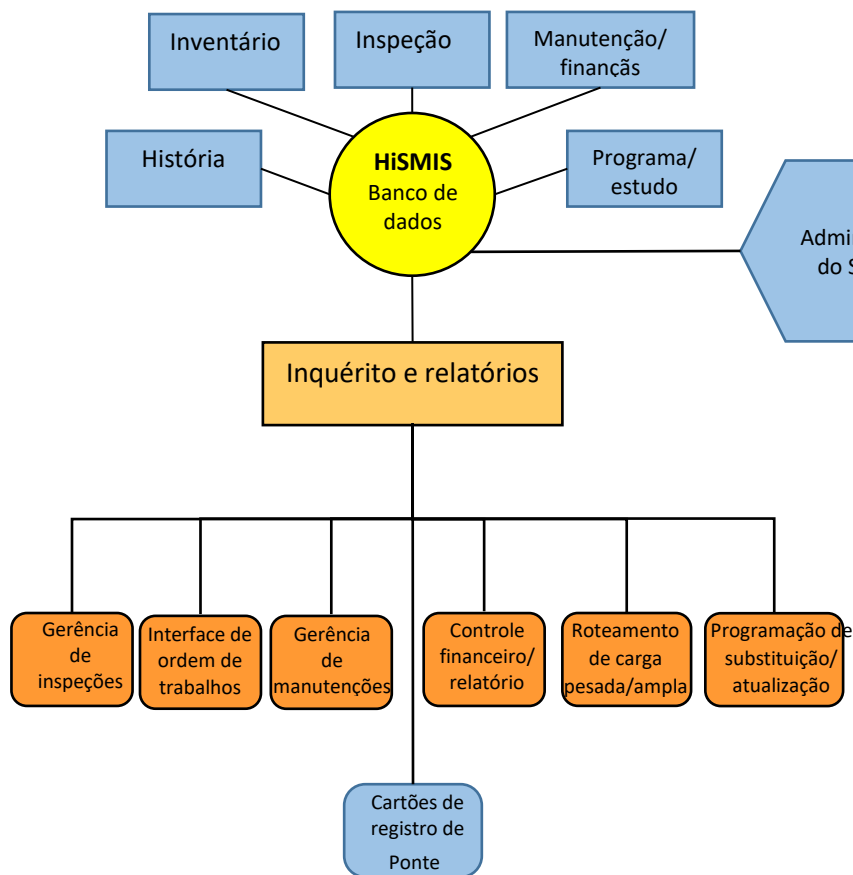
Inventário

Inspeção

Manutenção/ finanças

História

HiSMIS
Banco de dados

Programa/ estudo

Admi
do S

Inquérito e relatórios

Gerência de inspeções

Interface de ordem de trabalhos

Gerência de manutenções

Controle financeiro/ relatório

Roteamento de carga pesada/ampla

Programação de substituição/ atualização

Cartões de registro de Ponte